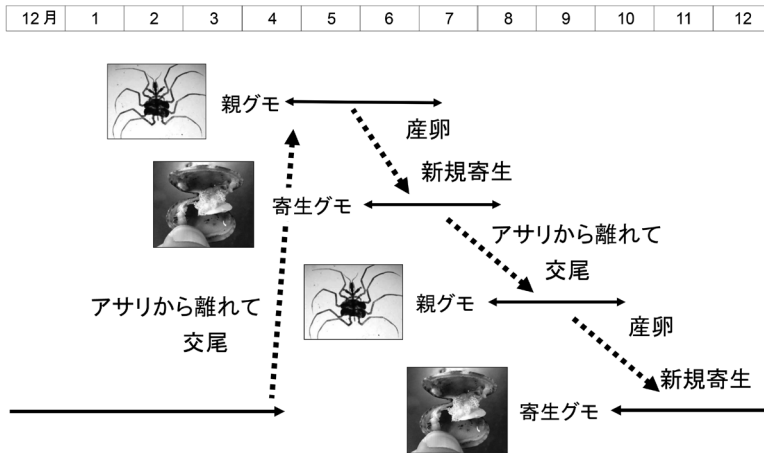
| 12月 | 1 | 2 | 3 | 4 | 5 | 6 | 7 | 8 | 9 | 10 | 11 | 12 |
|---|---|---|---|---|---|---|---|---|---|---|---|---|

親グモ

産卵

新規寄生

寄生グモ

アサリから離れて交尾

親グモ

アサリから離れて交尾

産卵

新規寄生

寄生グモ